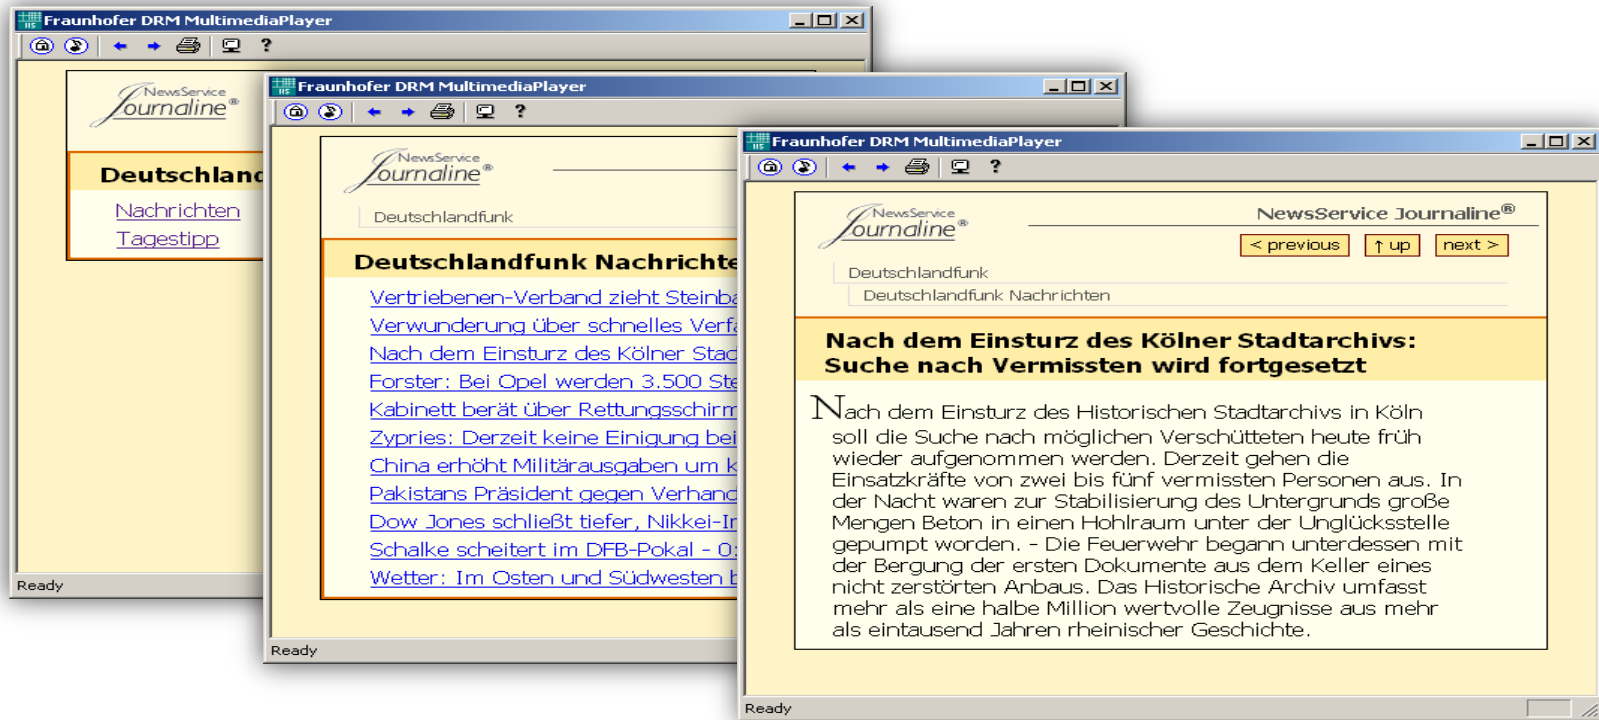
Fraunhofer DRM MultimediaPlayer

?

NewsService Journaline®

Deutschland

Nachrichten
Tagestipp

Ready

Fraunhofer DRM MultimediaPlayer

?

NewsService Journaline®

Deutschlandfunk

Deutschlandfunk Nachrichte

Vertriebenen-Verband zieht Steinba
Verwunderung über schnelles Verfa
Nach dem Einsturz des Kölner Stad
Forster: Bei Opel werden 3.500 Ste
Kabinett berät über Rettungsschirm
Zypries: Derzeit keine Einigung bei
China erhöht Militärausgaben um k
Pakistans Präsident gegen Verhand
Dow Jones schließt tiefer, Nikkei-Ir
Schalke scheitert im DFB-Pokal - 0:
Wetter: Im Osten und Südwesten b

Ready

Fraunhofer DRM MultimediaPlayer

?

NewsService Journaline®

NewsService Journaline®

< previous ↑ up next >

Deutschlandfunk
Deutschlandfunk Nachrichten

Nach dem Einsturz des Kölner Stadtarchivs: Suche nach Vermissten wird fortgesetzt

Nach dem Einsturz des Historischen Stadtarchivs in Köln soll die Suche nach möglichen Verschütteten heute früh wieder aufgenommen werden. Derzeit gehen die Einsatzkräfte von zwei bis fünf vermissten Personen aus. In der Nacht waren zur Stabilisierung des Untergrunds große Mengen Beton in einen Hohlraum unter der Unglücksstelle gepumpt worden. - Die Feuerwehr begann unterdessen mit der Bergung der ersten Dokumente aus dem Keller eines nicht zerstörten Anbaus. Das Historische Archiv umfasst mehr als eine halbe Million wertvolle Zeugnisse aus mehr als eintausend Jahren rheinischer Geschichte.

Ready